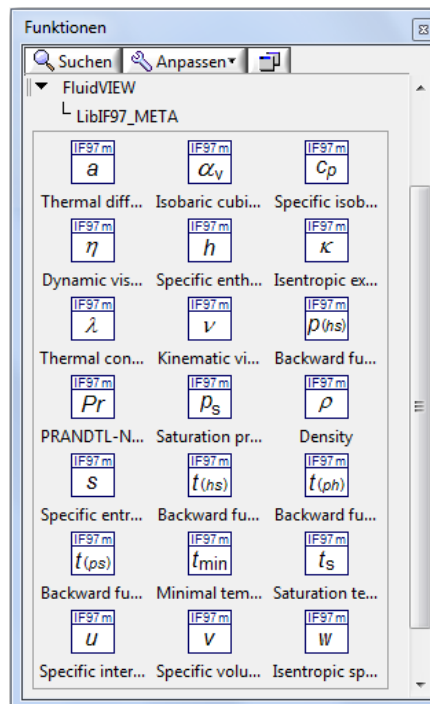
Funktionen

Suchen Anpassen

FluidVIEW

LibIF97_META

| IF97m $a$ | IF97m $\alpha_v$ | IF97m $c_p$ |
|---|---|---|
| Thermal diff... | Isobaric cubi... | Specific isob... |
| IF97m $\eta$ | IF97m $h$ | IF97m $\kappa$ |
| Dynamic vis... | Specific enth... | Isentropic ex... |
| IF97m $\lambda$ | IF97m $\nu$ | IF97m $p_{(hs)}$ |
| Thermal con... | Kinematic vi... | Backward fu... |
| IF97m $Pr$ | IF97m $p_s$ | IF97m $\rho$ |
| PRANDTL-N... | Saturation pr... | Density |
| IF97m $s$ | IF97m $t_{(hs)}$ | IF97m $t_{(ph)}$ |
| Specific entr... | Backward fu... | Backward fu... |
| IF97m $t_{(ps)}$ | IF97m $t_{min}$ | IF97m $t_s$ |
| Backward fu... | Minimal tem... | Saturation te... |
| IF97m $u$ | IF97m $v$ | IF97m $w$ |
| Specific inter... | Specific volu... | Isentropic sp... |